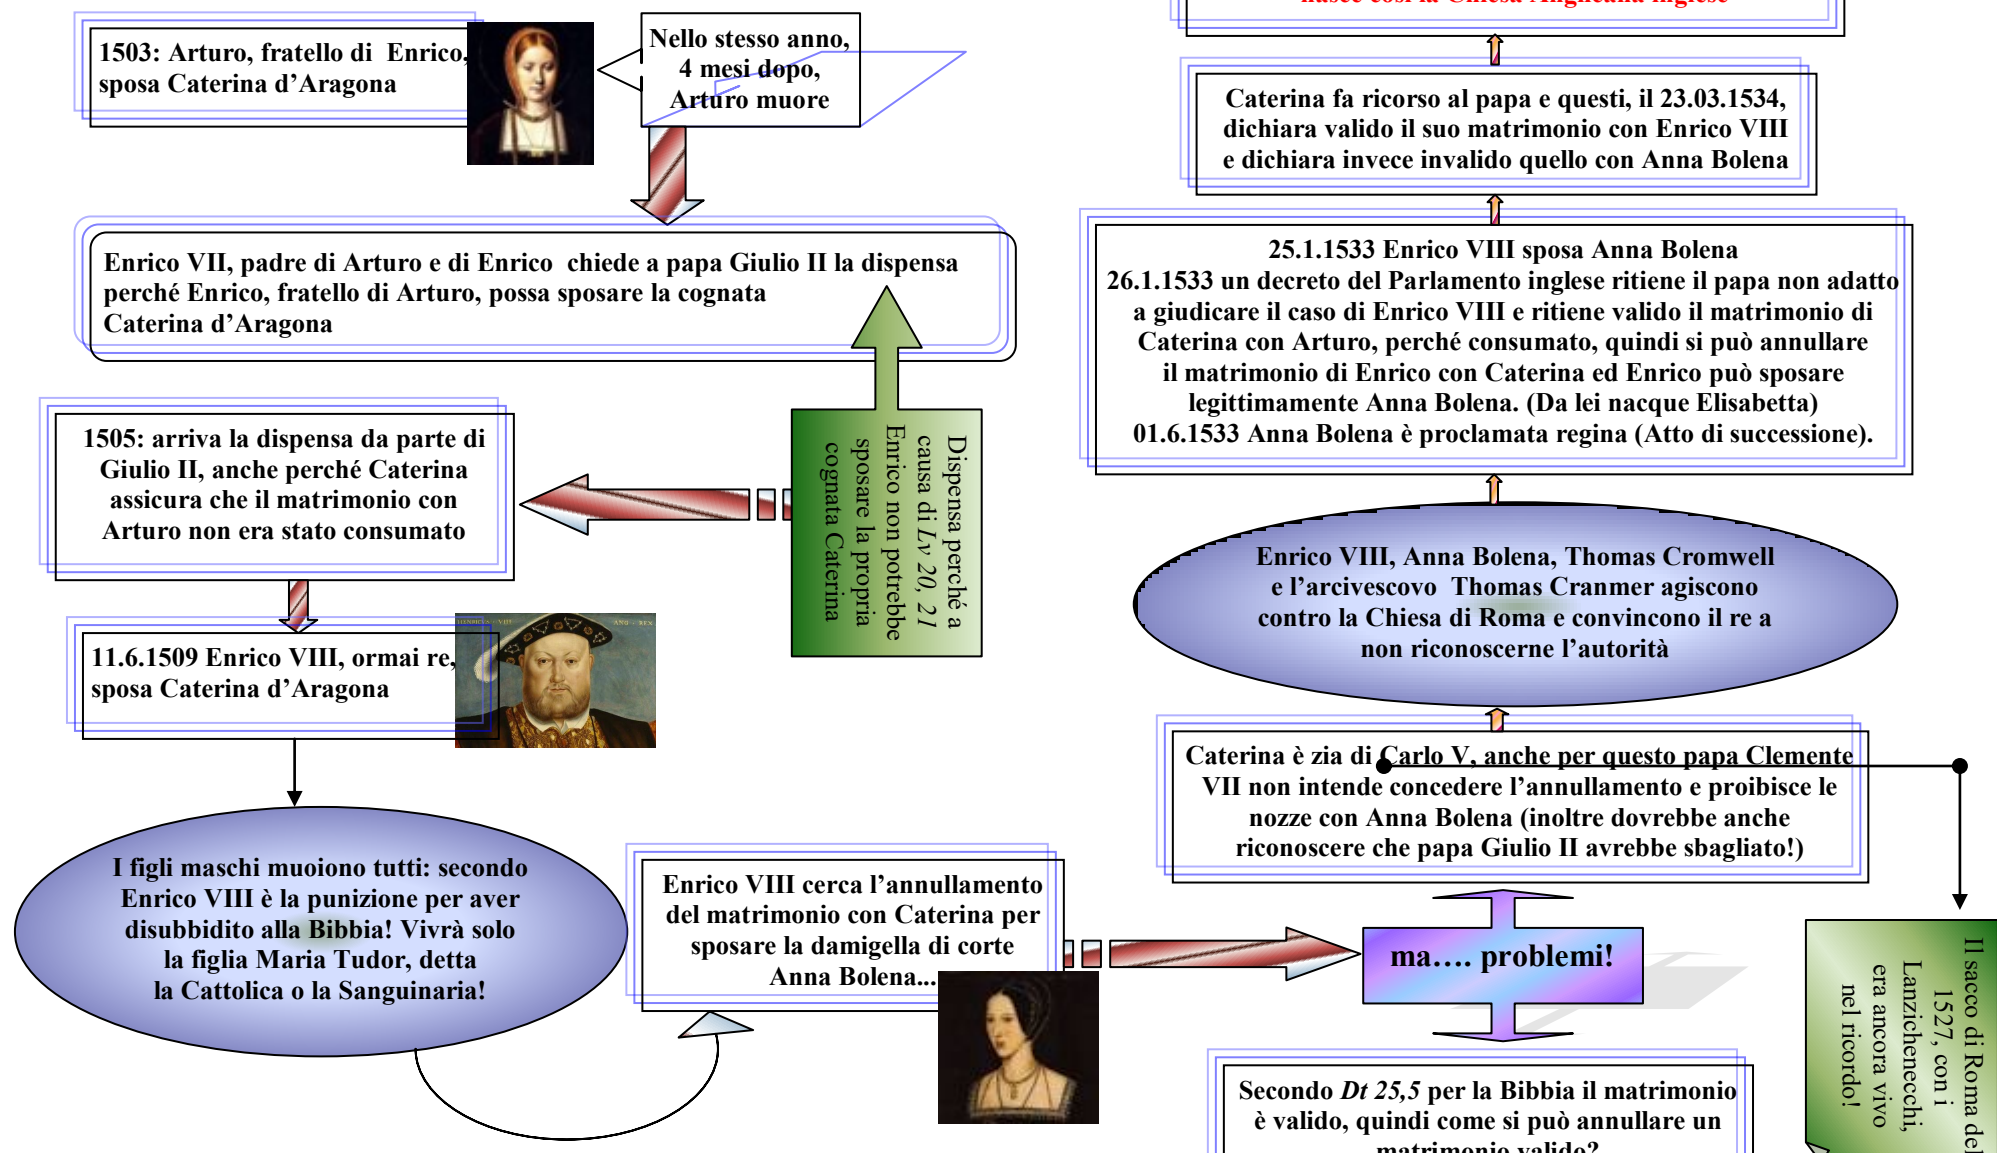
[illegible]

1503: Arturo, fratello di Enrico, sposa Caterina d'Aragona

Nello stesso anno, 4 mesi dopo, Arturo muore

Enrico VII, padre di Arturo e di Enrico chiede a papa Giulio II la dispensa perché Enrico, fratello di Arturo, possa sposare la cognata Caterina d'Aragona

Dispensa perché a causa di *Lv 20, 21* Enrico non potrebbe sposare la propria cognata Caterina

1505: arriva la dispensa da parte di Giulio II, anche perché Caterina assicura che il matrimonio con Arturo non era stato consumato

11.6.1509 Enrico VIII, ormai re, sposa Caterina d'Aragona

I figli maschi muoiono tutti: secondo Enrico VIII è la punizione per aver disubbidito alla Bibbia! Vivrà solo la figlia Maria Tudor, detta la Cattolica o la Sanguinaria!

Enrico VIII cerca l'annullamento del matrimonio con Caterina per sposare la damigella di corte Anna Bolena...

ma.... problemi!

Secondo *Dt 25,5* per la Bibbia il matrimonio è valido, quindi come si può annullare un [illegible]

Caterina fa ricorso al papa e questi, il 23.03.1534, dichiara valido il suo matrimonio con Enrico VIII e dichiara invece invalido quello con Anna Bolena

25.1.1533 Enrico VIII sposa Anna Bolena
26.1.1533 un decreto del Parlamento inglese ritiene il papa non adatto a giudicare il caso di Enrico VIII e ritiene valido il matrimonio di Caterina con Arturo, perché consumato, quindi si può annullare il matrimonio di Enrico con Caterina ed Enrico può sposare legittimamente Anna Bolena. (Da lei nacque Elisabetta)
01.6.1533 Anna Bolena è proclamata regina (Atto di successione).

Enrico VIII, Anna Bolena, Thomas Cromwell e l'arcivescovo Thomas Cranmer agiscono contro la Chiesa di Roma e convincono il re a non riconoscerne l'autorità

Caterina è zia di Carlo V, anche per questo papa Clemente VII non intende concedere l'annullamento e proibisce le nozze con Anna Bolena (inoltre dovrebbe anche riconoscere che papa Giulio II avrebbe sbagliato!)

Il sacco di Roma del 1527, con i Lanzichenecchi, era ancora vivo nel ricordo!